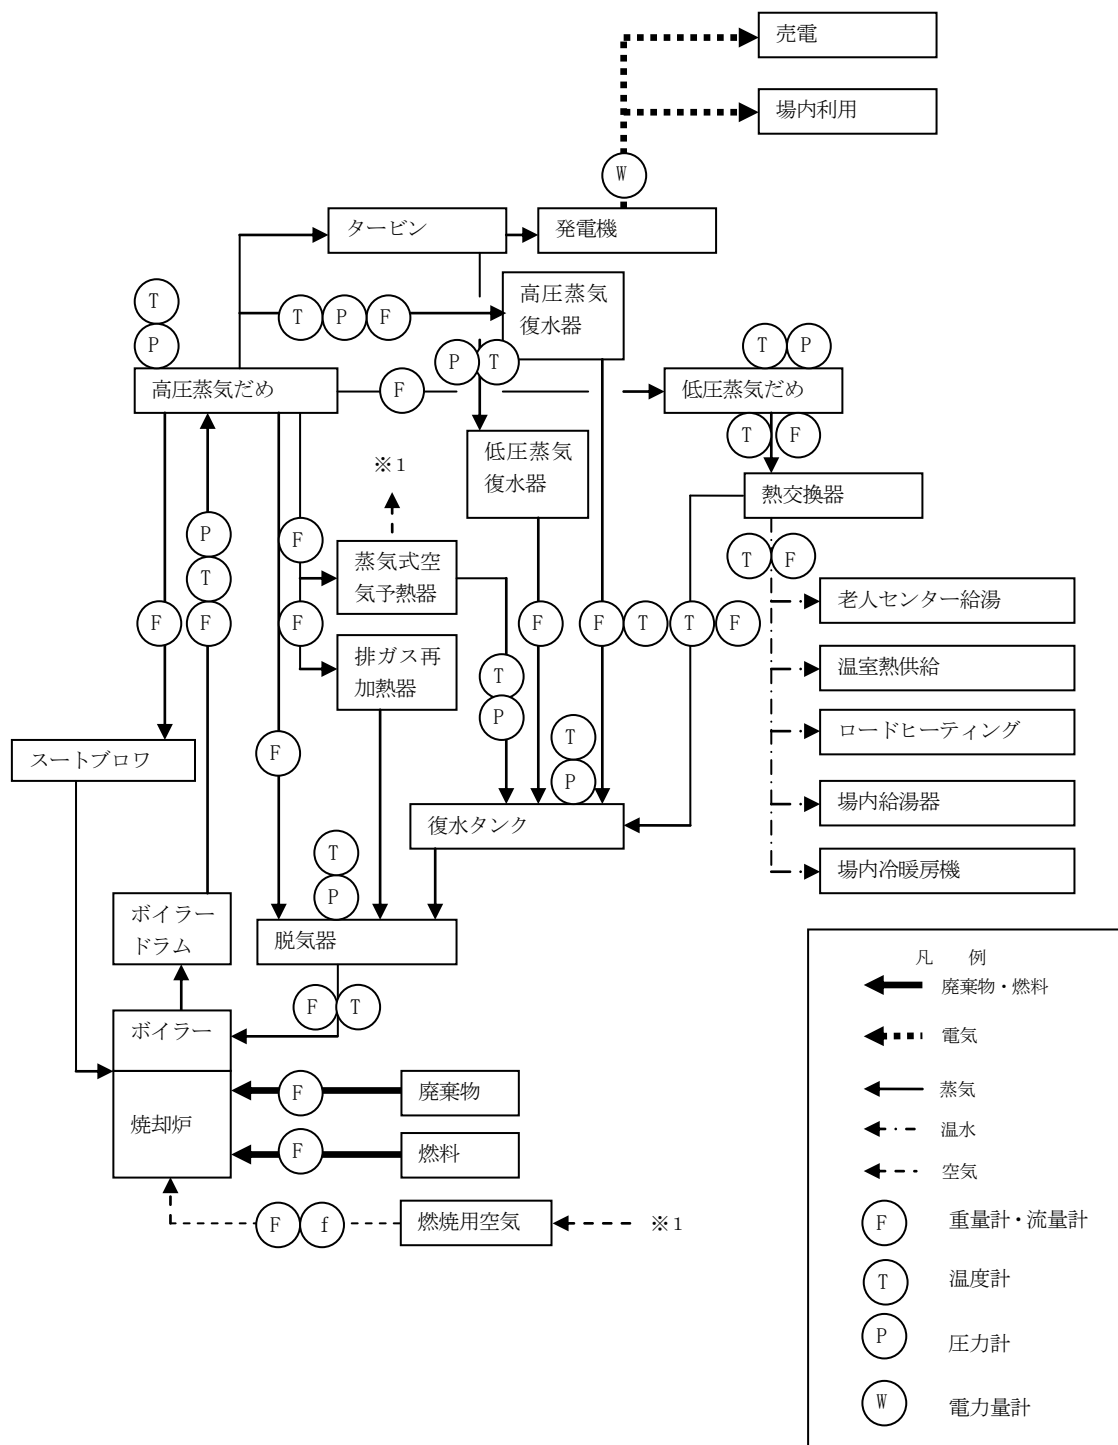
売電

場内利用

W

タービン

発電機

T
P

T P F

高圧蒸気復水器

T P

P T

高圧蒸気だめ

F

低圧蒸気だめ

T F

※1

低圧蒸気復水器

熱交換器

T F

P
T
F

F

F

蒸気式空気予熱器

老人センター給湯

F

F

F T T F

F

排ガス再加熱器

温室熱供給

T
P

ロードヒーティング

F

T
P

スートブロワ

場内給湯器

復水タンク

T
P

場内冷暖房機

ボイラードラム

脱気器

凡　例

廃棄物・燃料

電気

F T

ボイラー

蒸気

F

廃棄物

温水

焼却炉

F

燃料

空気

F f

燃焼用空気

※1

F　重量計・流量計

T　温度計

P　圧力計

W　電力量計